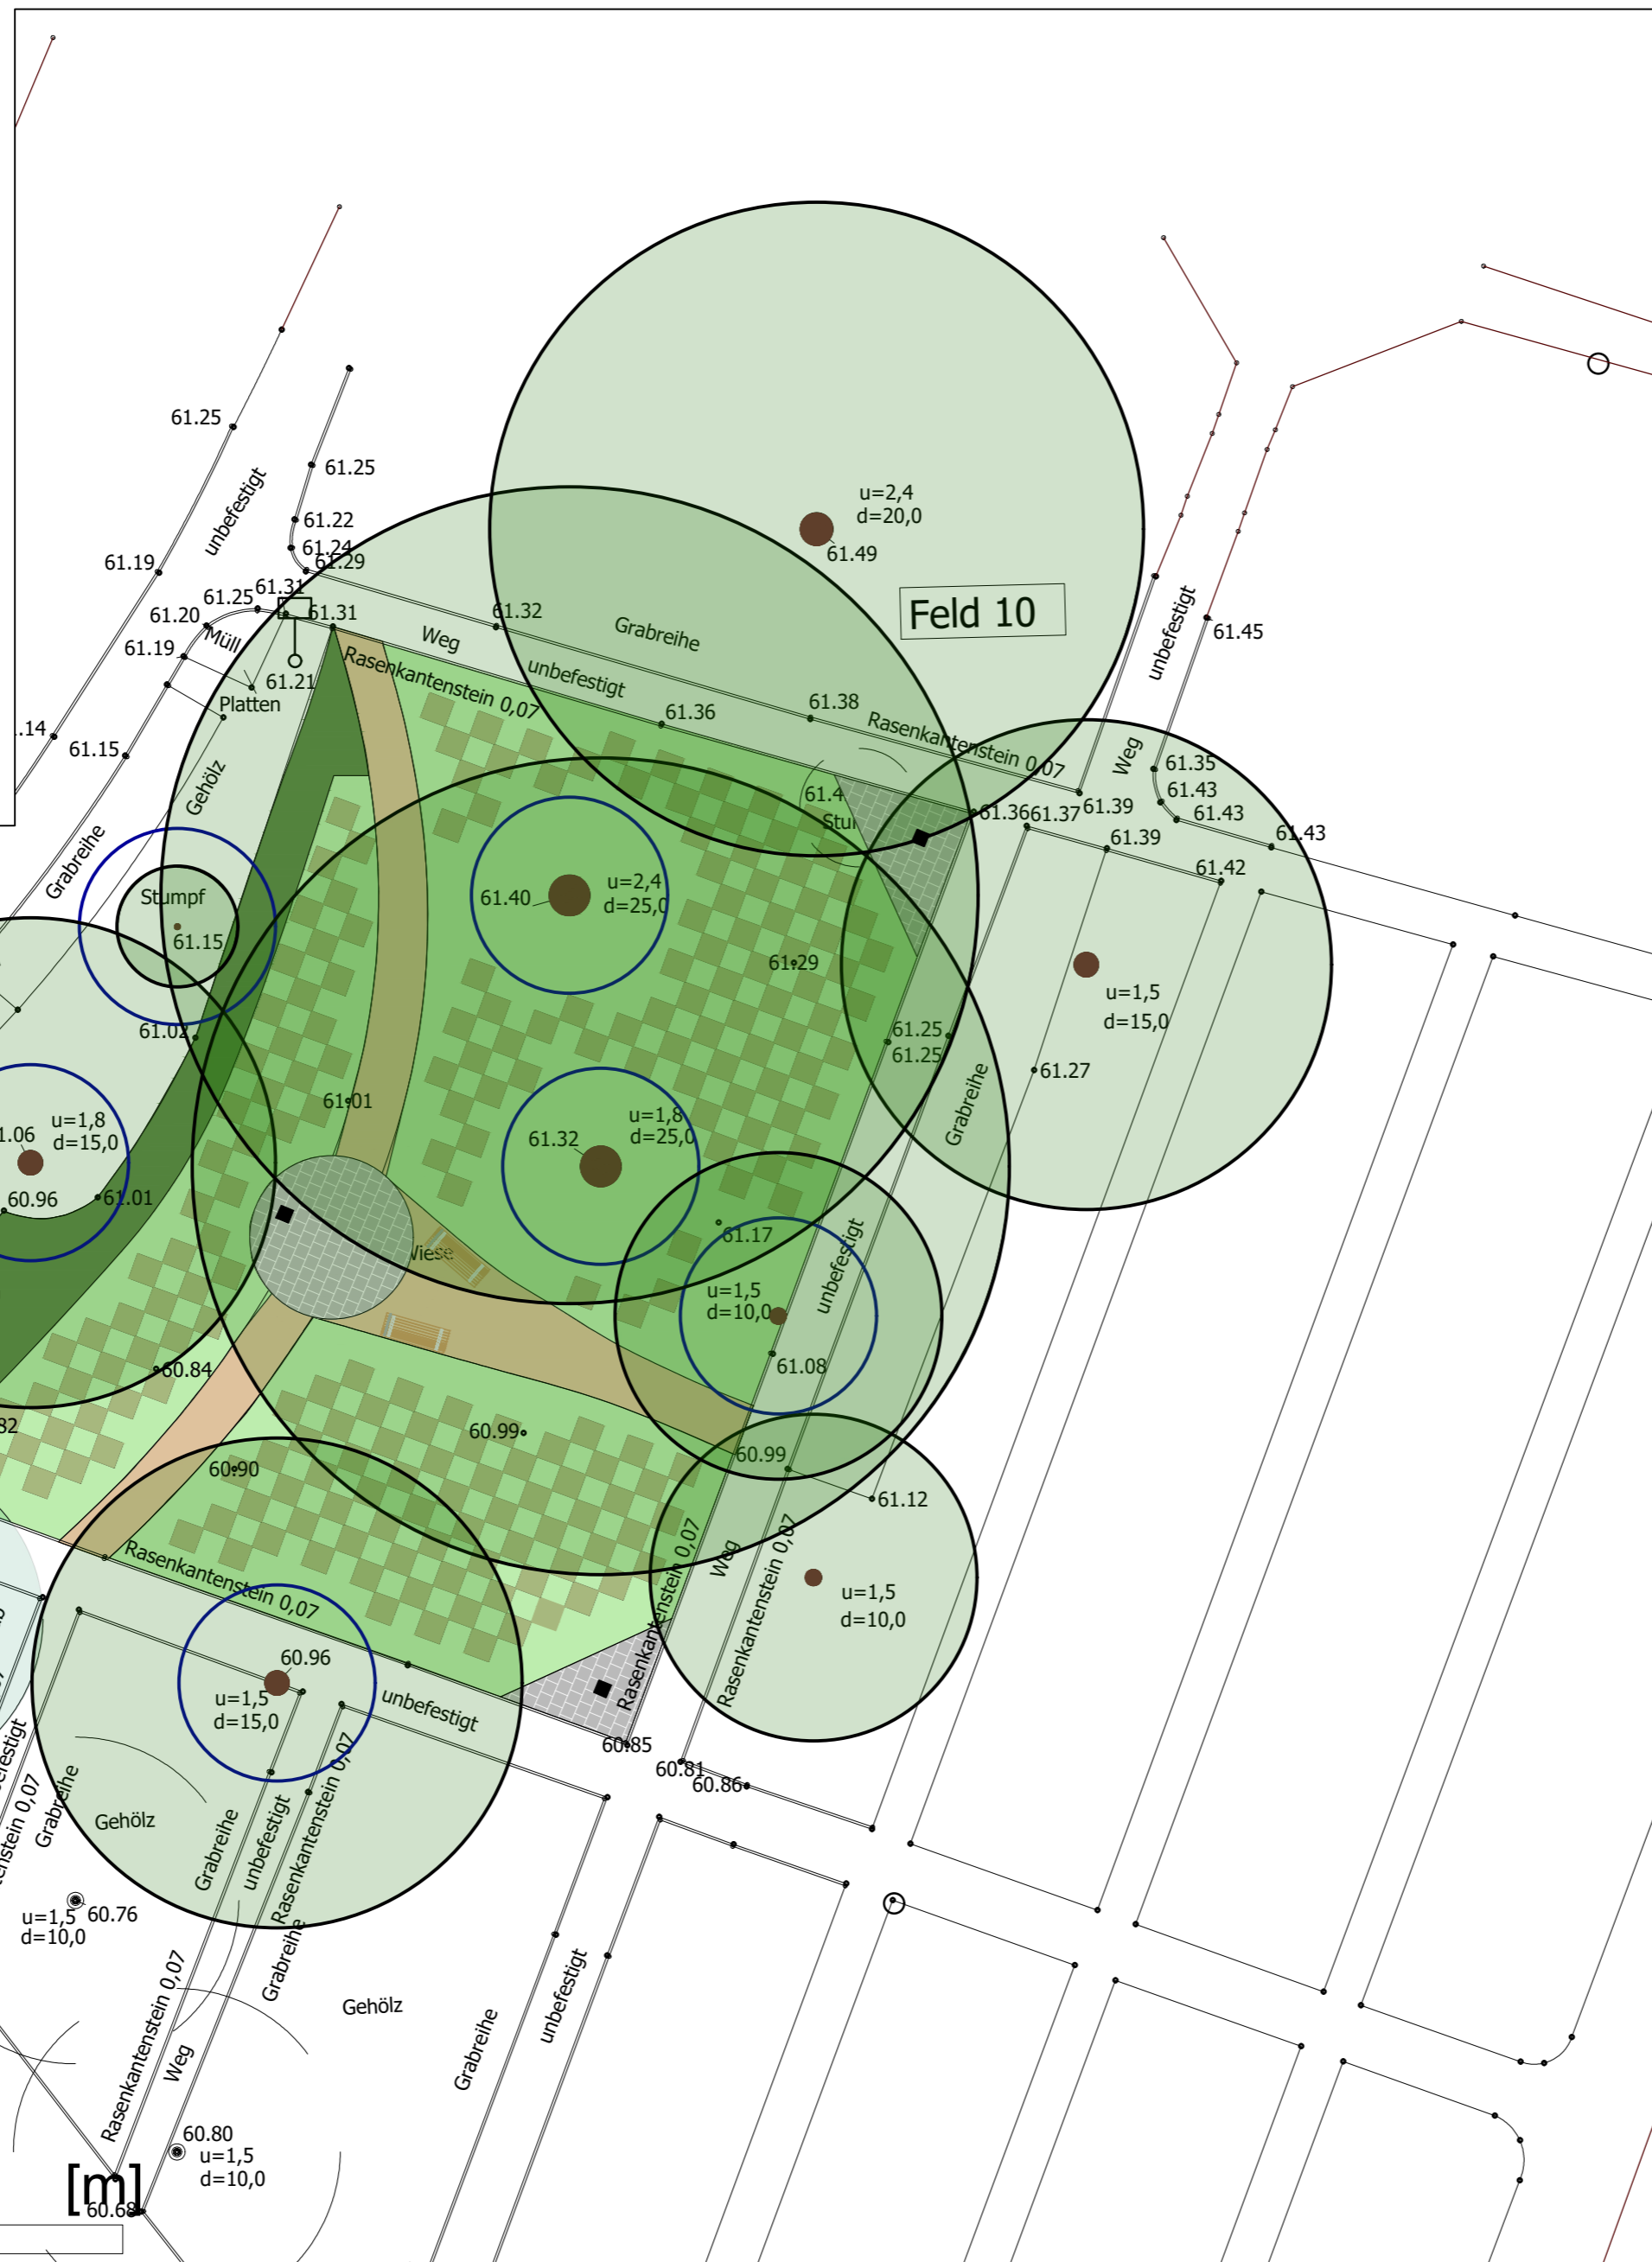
61.25
61.25
unbefestigt
61.22
61.24
61.29
61.19
61.31
61.25
61.20
61.31
Müll
61.19
61.21
Platten
.14
61.15
Gehölz
Grabreihe
u=2,4
d=20,0
61.49
Feld 10
61.32
Grabreihe
Weg
unbefestigt
Rasenkantenstein 0,07
61.36
61.38
Rasenkantenstein 0,07
unbefestigt
61.45
Weg
61.35
61.43
61.43
61.4
Stu
61.36
61.37
61.39
61.39
61.43
61.42
Stumpf
61.15
61.40
u=2,4
d=25,0
61.29
u=1,5
d=15,0
61.02
61.25
61.25
61.27
Grabreihe
61.01
1.06
u=1,8
d=15,0
61.32
u=1,8
d=25,0
60.96
61.01
61.17
Wiese
u=1,5
d=10,0
unbefestigt
61.08
60.84
32
60.99
60.99
60.90
61.12
Weg
Rasenkantenstein 0,07
Rasenkantenstein 0,07
u=1,5
d=10,0
Rasenkantenstein 0,07
Rasenkantenstein 0,07
60.96
u=1,5
d=15,0
unbefestigt
60.85
60.81
60.86
Gehölz
Grabreihe
Grabreihe
unbefestigt
Rasenkantenstein 0,07
efestigt
enstein 0,07
u=1,5
d=10,0
60.76
Rasenkantenstein 0,07
Grabreihe
Gehölz
Grabreihe
unbefestigt
Weg
60.80
u=1,5
d=10,0
[m]
60.68